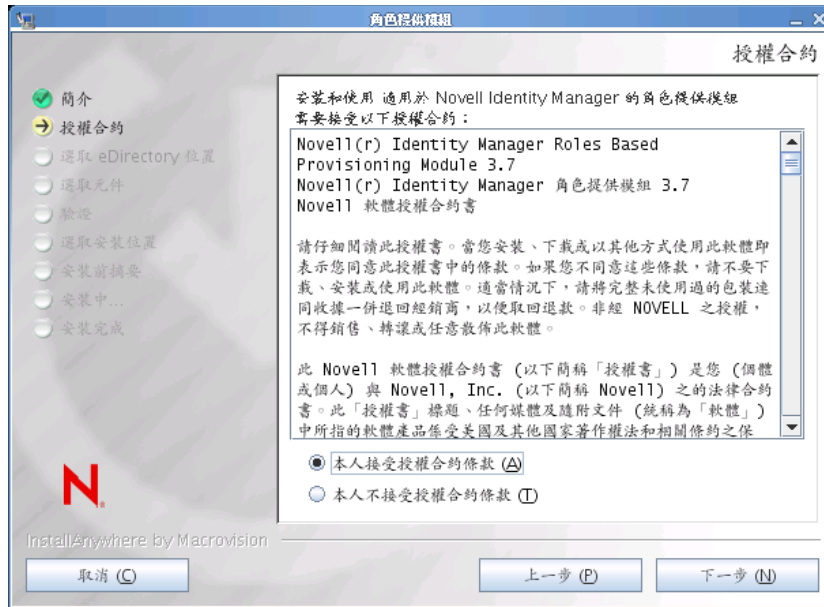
角色提供模組

授權合約

簡介
授權合約
選取 eDirectory 位置
選取元件
驗證
選取安裝位置
安裝前摘要
安裝中...
安裝完成

安裝和使用 適用於 Novell Identity Manager 的角色提供模組需要接受以下授權合約：

Novell(r) Identity Manager Roles Based Provisioning Module 3.7
Novell(r) Identity Manager 角色提供模組 3.7
Novell 軟體授權合約書

請仔細閱讀此授權書。當您安裝、下載或以其他方式使用此軟體即表示您同意此授權書中的條款。如果您不同意這些條款，請不要下載、安裝或使用此軟體。適當情況下，請將完整未使用過的包裝連同收據一併退回經銷商，以便取回退款。非經 NOVELL 之授權，不得銷售、轉讓或任意散佈此軟體。

此 Novell 軟體授權合約書 (以下簡稱「授權書」) 是您 (個體或個人) 與 Novell, Inc. (以下簡稱 Novell) 之的法律合約書。此「授權書」標題、任何媒體及隨附文件 (統稱為「軟體」) 中所指的軟體產品係受美國及其他國家著作權法和相關條約之保

本人接受授權合約條款 (A)
本人不接受授權合約條款 (T)

InstallAnywhere by Macrovision

取消 (C)
上一步 (P)
下一步 (N)